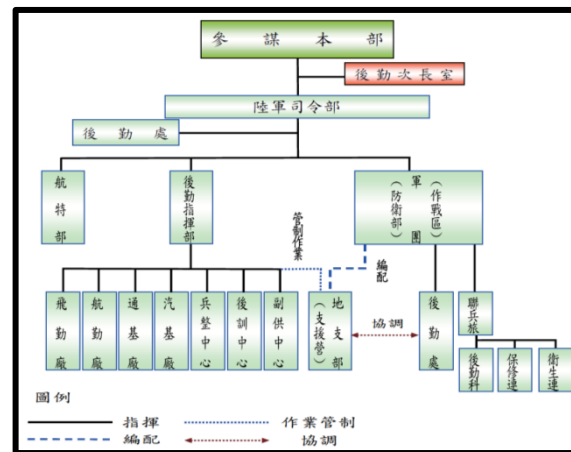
參謀本部

後勤次長室

陸軍司令部

後勤處

航特部

後勤指揮部

軍團（作戰區）（防衛部）

管制作業

編配

飛勤廠

航勤廠

通基廠

汽基廠

兵整中心

後訓中心

副供中心

地支部（支援營）

協調

後勤處

聯兵旅

後勤科

保修連

衛生連

圖例

指揮

作業管制

編配

協調